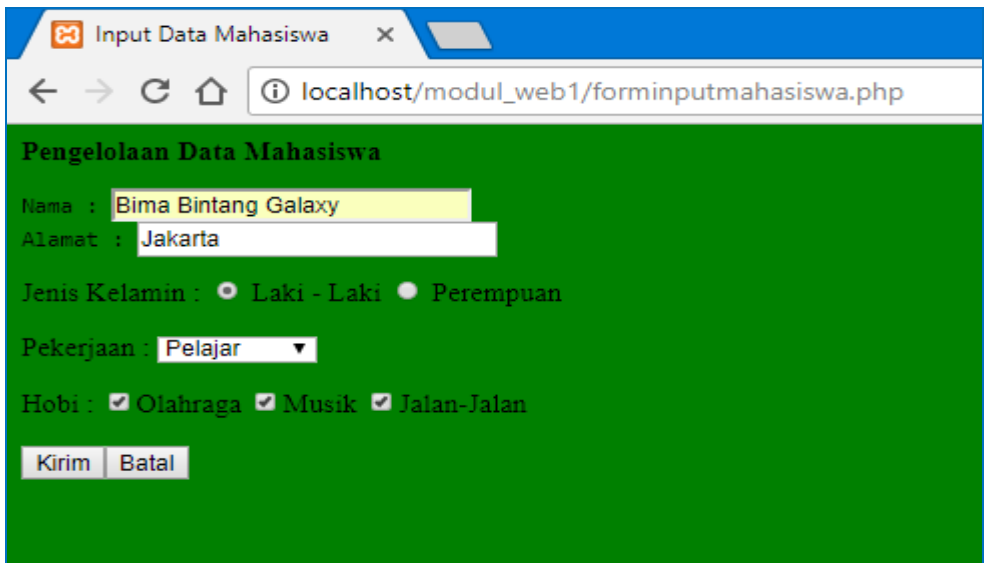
Input Data Mahasiswa ×

localhost/modul_web1/forminputmahasiswa.php

**Pengelolaan Data Mahasiswa**

Nama : Bima Bintang Galaxy
Alamat : Jakarta

Jenis Kelamin : Laki - Laki Perempuan

Pekerjaan : Pelajar

Hobi : Olahraga Musik Jalan-Jalan

Kirim Batal